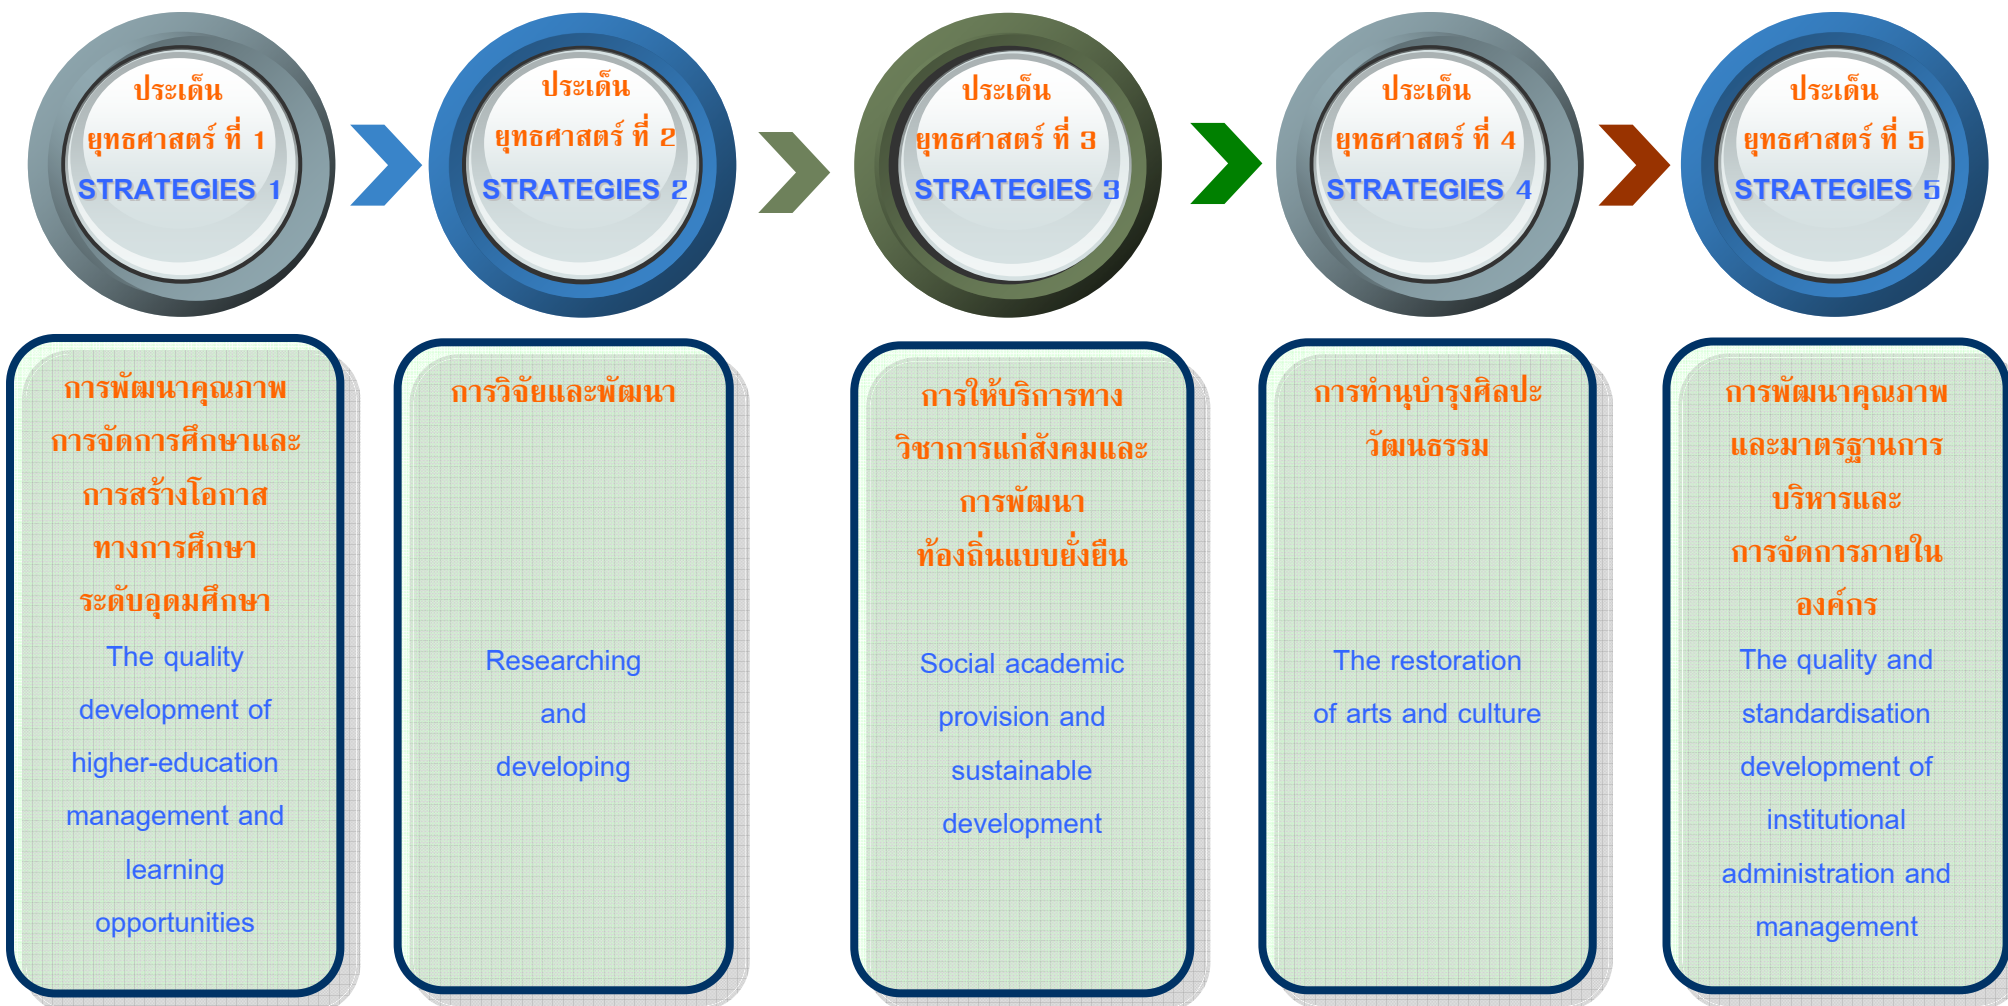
ประเด็น
ยุทธศาสตร์ ที่ 1
STRATEGIES 1

ประเด็น
ยุทธศาสตร์ ที่ 2
STRATEGIES 2

ประเด็น
ยุทธศาสตร์ ที่ 3
STRATEGIES 3

ประเด็น
ยุทธศาสตร์ ที่ 4
STRATEGIES 4

ประเด็น
ยุทธศาสตร์ ที่ 5
STRATEGIES 5

การพัฒนาคุณภาพการจัดการศึกษาและการสร้างโอกาสทางการศึกษาระดับอุดมศึกษา

The quality development of higher-education management and learning opportunities

การวิจัยและพัฒนา

Researching and developing

การให้บริการทางวิชาการแก่สังคมและการพัฒนาท้องถิ่นแบบยั่งยืน

Social academic provision and sustainable development

การทำนุบำรุงศิลปะวัฒนธรรม

The restoration of arts and culture

การพัฒนาคุณภาพและมาตรฐานการบริหารและการจัดการภายในองค์กร

The quality and standardisation development of institutional administration and management